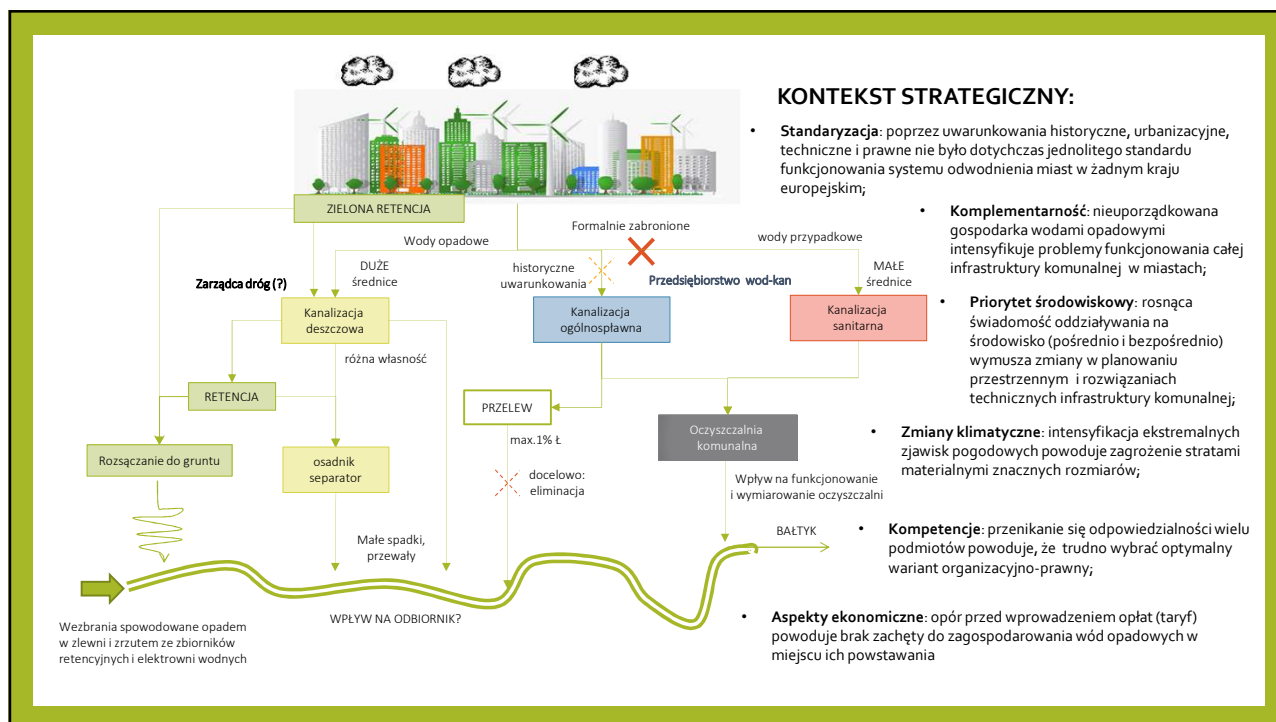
ZIELONA RETENCJA

Wody opadowe

Formalnie zabronione

wody przypadkowe

Zarządca dróg (?)

DUŻE średnice

historyczne uwarunkowania

Przedsiębiorstwo wod-kan

MAŁE średnice

Kanalizacja deszczowa

Kanalizacja ogólnospławna

Kanalizacja sanitarna

różna własność

RETENCJA

PRZELEW

Oczyszczalnia komunalna

Rozsączanie do gruntu

osadnik separator

max.1% Ł

docelowo: eliminacja

Wpływ na funkcjonowanie i wymiarowanie oczyszczalni

Małe spadki, przewały

BAŁTYK

WPŁYW NA ODBIORNIK?

Wezbrania spowodowane opadem w zlewni i zrzutem ze zbiorników retencyjnych i elektrowni wodnych

KONTEKST STRATEGICZNY:

• Standaryzacja: poprzez uwarunkowania historyczne, urbanizacyjne, techniczne i prawne nie było dotychczas jednolitego standardu funkcjonowania systemu odwodnienia miast w żadnym kraju europejskim;

• Komplementarność: nieuporządkowana gospodarka wodami opadowymi intensyfikuje problemy funkcjonowania całej infrastruktury komunalnej w miastach;

• Priorytet środowiskowy: rosnąca świadomość oddziaływania na środowisko (pośrednio i bezpośrednio) wymusza zmiany w planowaniu przestrzennym i rozwiązaniach technicznych infrastruktury komunalnej;

• Zmiany klimatyczne: intensyfikacja ekstremalnych zjawisk pogodowych powoduje zagrożenie stratami materialnymi znacznych rozmiarów;

• Kompetencje: przenikanie się odpowiedzialności wielu podmiotów powoduje, że trudno wybrać optymalny wariant organizacyjno-prawny;

• Aspekty ekonomiczne: opór przed wprowadzeniem opłat (taryf) powoduje brak zachęty do zagospodarowania wód opadowych w miejscu ich powstawania